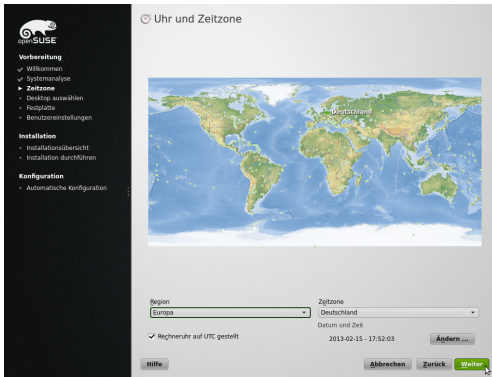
openSUSE

Vorbereitung
✔ Willkommen
✔ Systemanalyse
▸ Zeitzone
• Desktop auswählen
• Festplatte
• Benutzereinstellungen

Installation
• Installationsübersicht
• Installation durchführen

Konfiguration
• Automatische Konfiguration

Uhr und Zeitzone

Deutschland

Region
Europa

Zeitzone
Deutschland

Datum und Zeit
2013-02-15 - 17:52:03

✔ Rechneruhr auf UTC gestellt

Ändern ...

Hilfe

Abbrechen
Zurück
Weiter